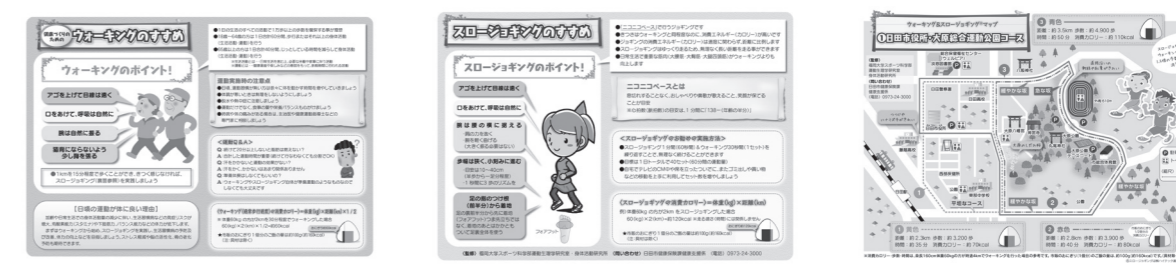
ウォーキングのすすめ

ウォーキングのポイント!

アゴを上げて目線は遠く

口をあけて、呼吸は自然に

腕は自然に振る

著者にならないよう少し胸を張る

運動実施時の注意点

【日常の運動が体に良い理由】

スロージョギングのすすめ

スロージョギングのポイント!

アゴを上げて目線は遠く

口をあけて、呼吸は自然に

着地は足の裏に変える

歩幅は狭く、小刻みに進む

ニコニコペースとは

スロージョギングで消費カロリー = 体重(kg) × 距離(km)

ウォーキング&スロージョギングマップ

日田市役所・大原総合運動公園コース

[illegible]